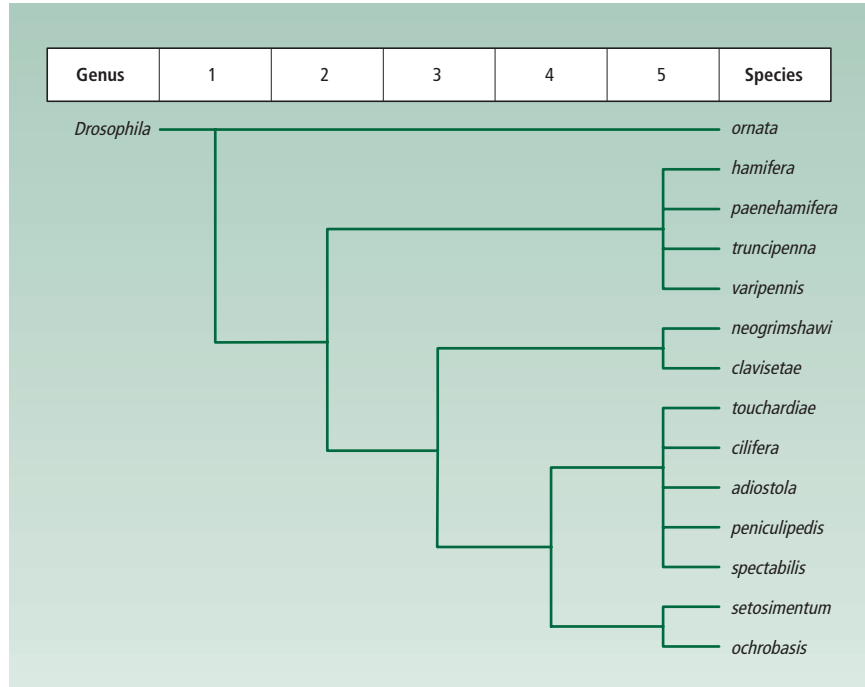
| Genus | 1 | 2 | 3 | 4 | 5 | Species |
|---|---|---|---|---|---|---|

Drosophila

ornata
hamifera
paenehamifera
truncipenna
varipennis
neogrimshawi
clavisetae
touchardiae
cilifera
adiostola
peniculipedis
spectabilis
setosimentum
ochrobasis